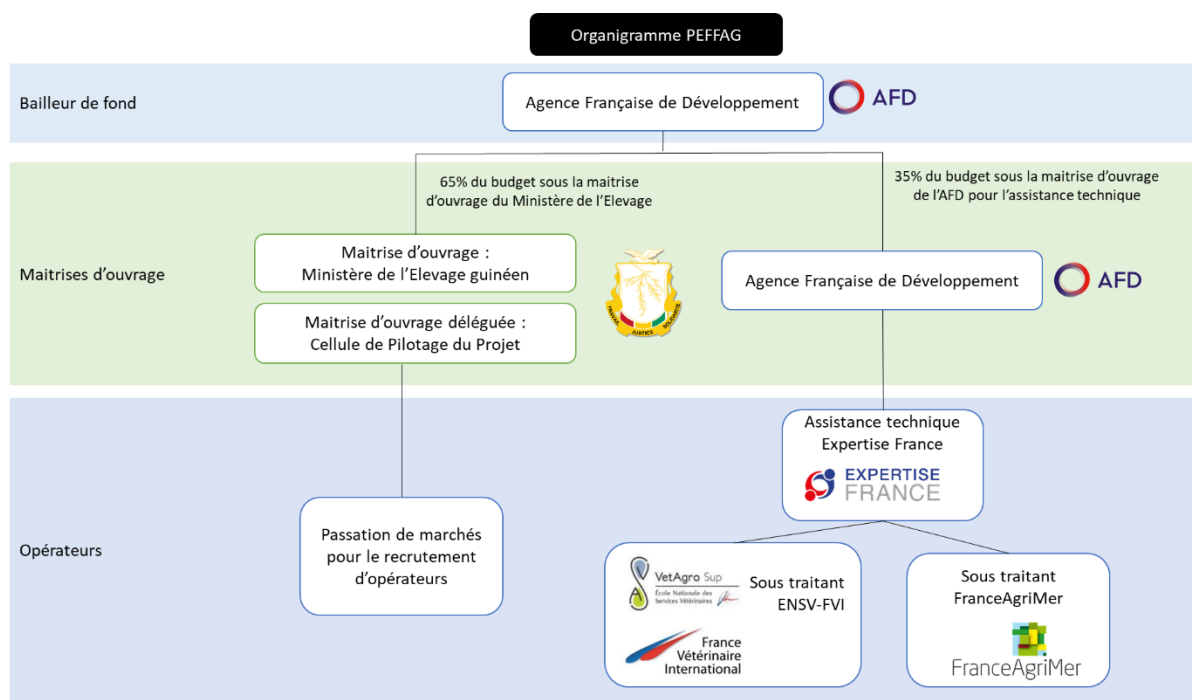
Organigramme PEFFAG

Bailleur de fond

Agence Française de Développement

AFD

65% du budget sous la maitrise d'ouvrage du Ministère de l'Elevage

35% du budget sous la maitrise d'ouvrage de l'AFD pour l'assistance technique

Maitrises d'ouvrage

Maitrise d'ouvrage : Ministère de l'Elevage guinéen

Maitrise d'ouvrage déléguée : Cellule de Pilotage du Projet

Travail Justice Solidarité

Agence Française de Développement

AFD

Assistance technique Expertise France

EXPERTISE FRANCE

Opérateurs

Passation de marchés pour le recrutement d'opérateurs

VetAgro Sup
École Nationale des Services Vétérinaires

Sous traitant ENSV-FVI

France Vétérinaire International

Sous traitant FranceAgriMer

FranceAgriMer